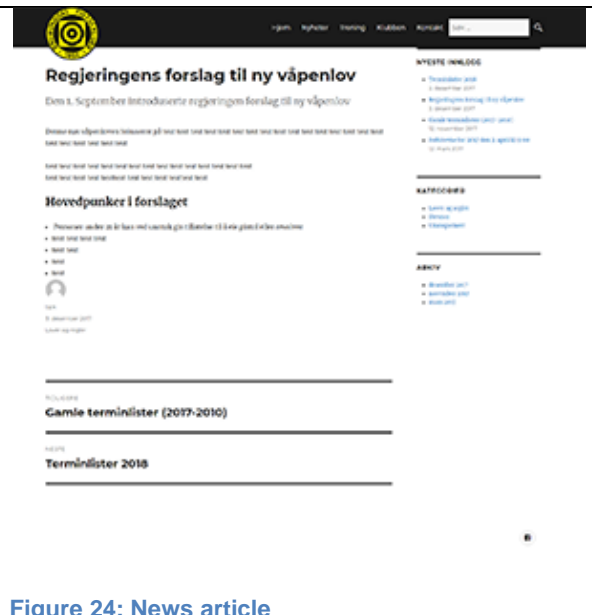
Hjem Nyheter Trening Klubben Kontakt Søk ...

Regjeringens forslag til ny våpenlov

Den 1. September introduserte regjeringen forslag til ny våpenlov

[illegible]

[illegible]

Hovedpunkter i forslaget

- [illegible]
- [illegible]
- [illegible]
- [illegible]
- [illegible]

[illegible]

FORRIGE
Gamle terminlister (2017-2010)

NESTE
Terminlister 2018

NYESTE INNLEGG

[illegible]

KATEGORIER

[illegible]

ARKIV

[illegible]

Figure 24: News article